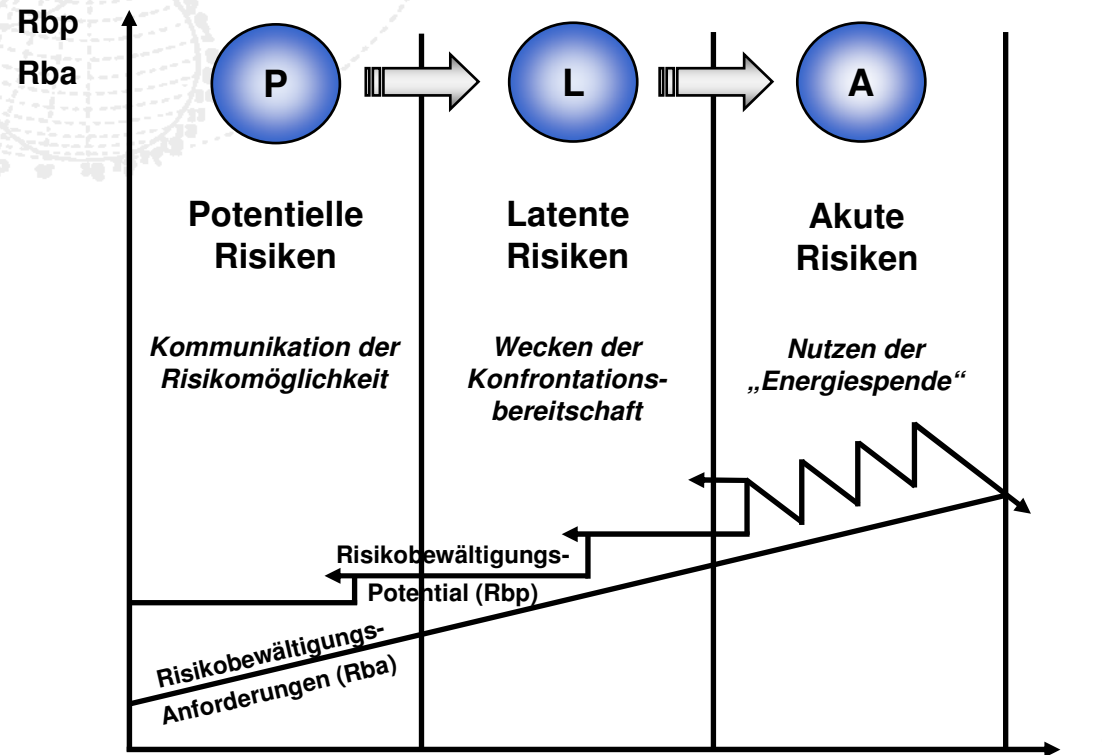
Rbp

Rba

P

L

A

Potentielle Risiken

Latente Risiken

Akute Risiken

Kommunikation der Risikomöglichkeit

Wecken der Konfrontationsbereitschaft

Nutzen der „Energiespende“

Risikobewältigungs-Potential (Rbp)

Risikobewältigungs-Anforderungen (Rba)